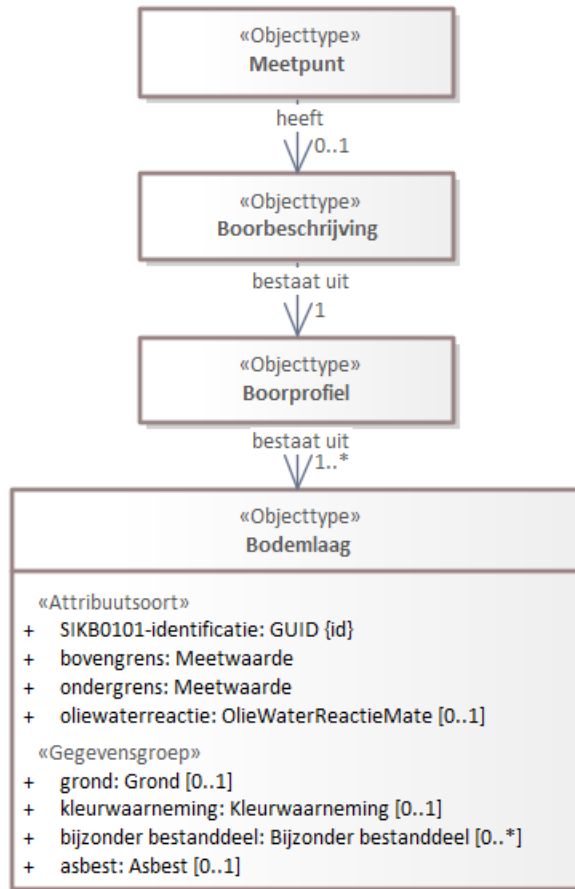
«Objecttype»
Meetpunt

heeft
0..1

«Objecttype»
Boorbeschrijving

bestaat uit
1

«Objecttype»
Boorprofiel

bestaat uit
1..*

«Objecttype»
Bodemlaag

«Attribuutsoort»
+ SIKB0101-identificatie: GUID {id}
+ bovengrens: Meetwaarde
+ ondergrens: Meetwaarde
+ oliewaterreactie: OlieWaterReactieMate [0..1]

«Gegevensgroep»
+ grond: Grond [0..1]
+ kleurwaarneming: Kleurwaarneming [0..1]
+ bijzonder bestanddeel: Bijzonder bestanddeel [0..*]
+ asbest: Asbest [0..1]